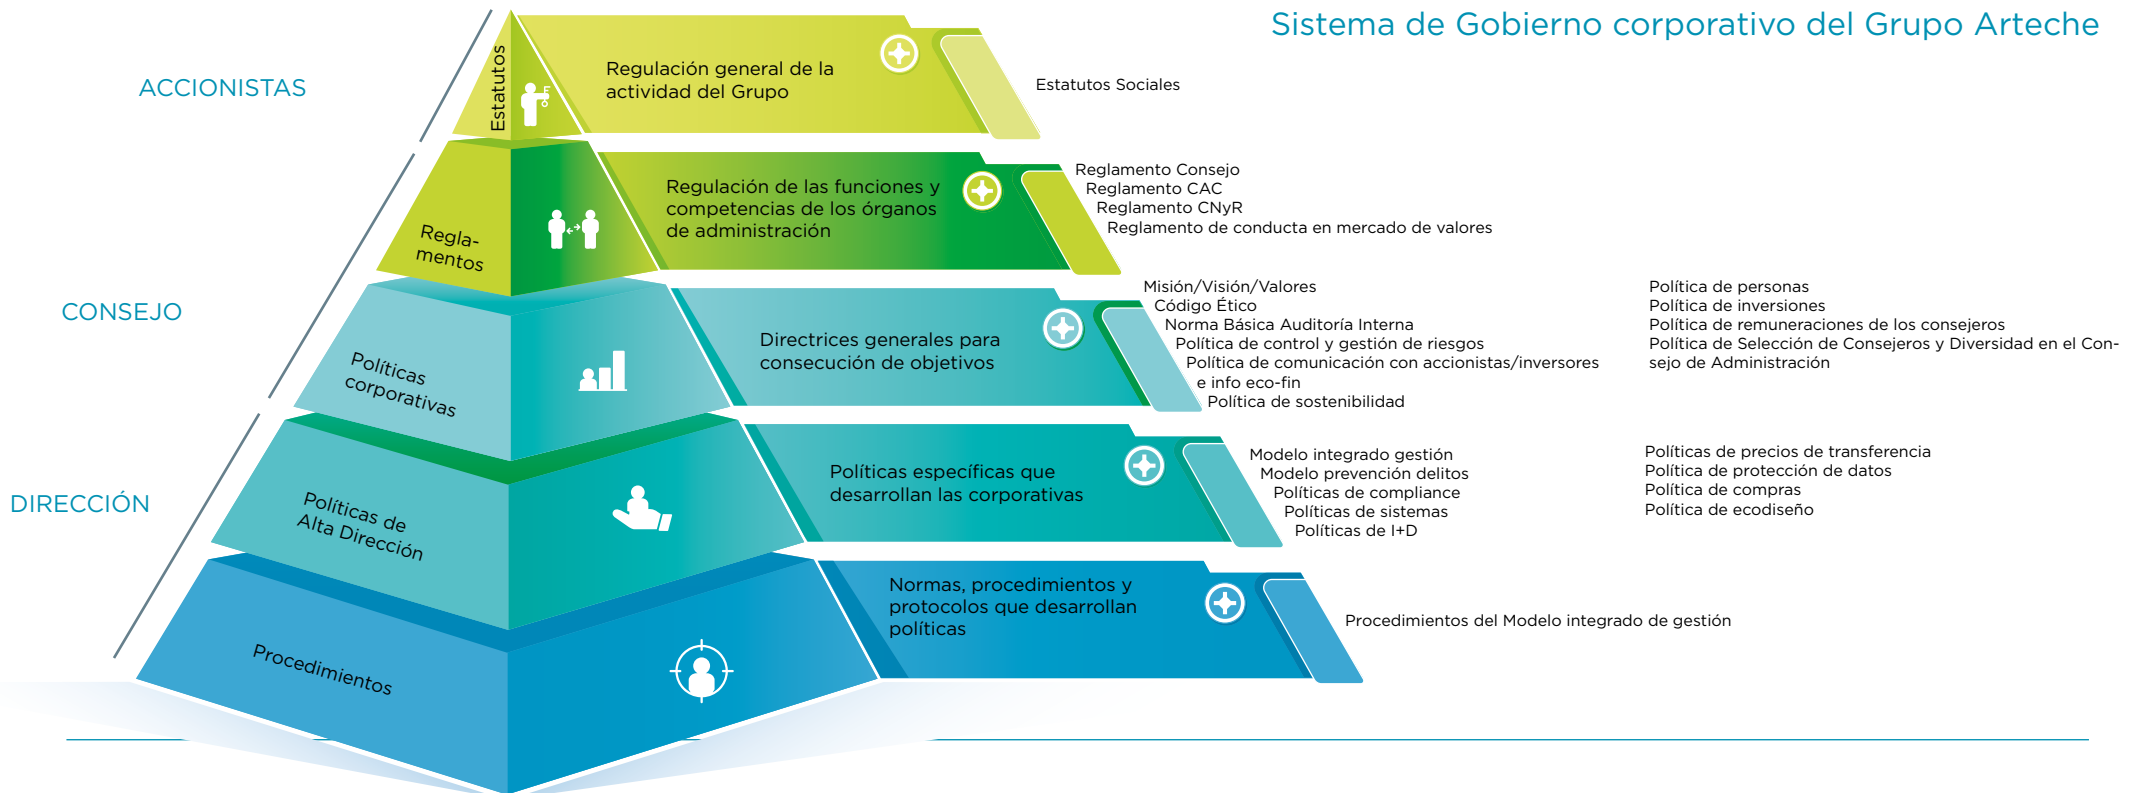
Sistema de Gobierno corporativo del Grupo Arteche

ACCIONISTAS

Estatutos

Regulación general de la actividad del Grupo

Estatutos Sociales

Reglamentos

Regulación de las funciones y competencias de los órganos de administración

Reglamento Consejo
Reglamento CAC
Reglamento CNyR
Reglamento de conducta en mercado de valores

CONSEJO

Políticas corporativas

Directrices generales para consecución de objetivos

Misión/Visión/Valores
Código Ético
Norma Básica Auditoría Interna
Política de control y gestión de riesgos
Política de comunicación con accionistas/inversores e info eco-fin
Política de sostenibilidad

Política de personas
Política de inversiones
Política de remuneraciones de los consejeros
Política de Selección de Consejeros y Diversidad en el Consejo de Administración

DIRECCIÓN

Políticas de Alta Dirección

Políticas específicas que desarrollan las corporativas

Modelo integrado gestión
Modelo prevención delitos
Políticas de compliance
Políticas de sistemas
Políticas de I+D

Políticas de precios de transferencia
Política de protección de datos
Política de compras
Política de ecodiseño

Procedimientos

Normas, procedimientos y protocolos que desarrollan políticas

Procedimientos del Modelo integrado de gestión